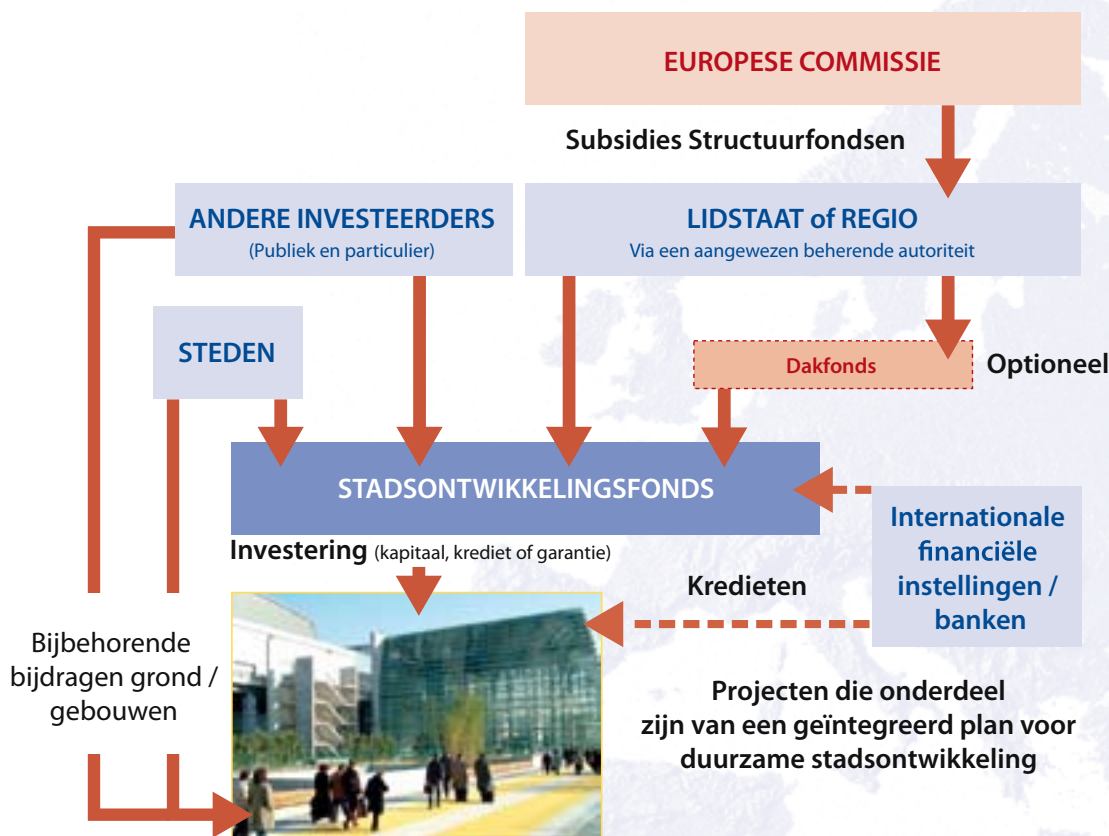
EUROPESE COMMISSIE

Subsidies Structuurfondsen

ANDERE INVESTEERDERS
(Publiek en particulier)

LIDSTAAT of REGIO
Via een aangewezen beherende autoriteit

STEDEN

Dakfonds

Optioneel

STADSONTWIKKELINGSFONDS

Internationale financiële instellingen / banken

Investering (kapitaal, krediet of garantie)

Kredieten

Bijbehorende bijdragen grond / gebouwen

Projecten die onderdeel zijn van een geïntegreerd plan voor duurzame stadsontwikkeling